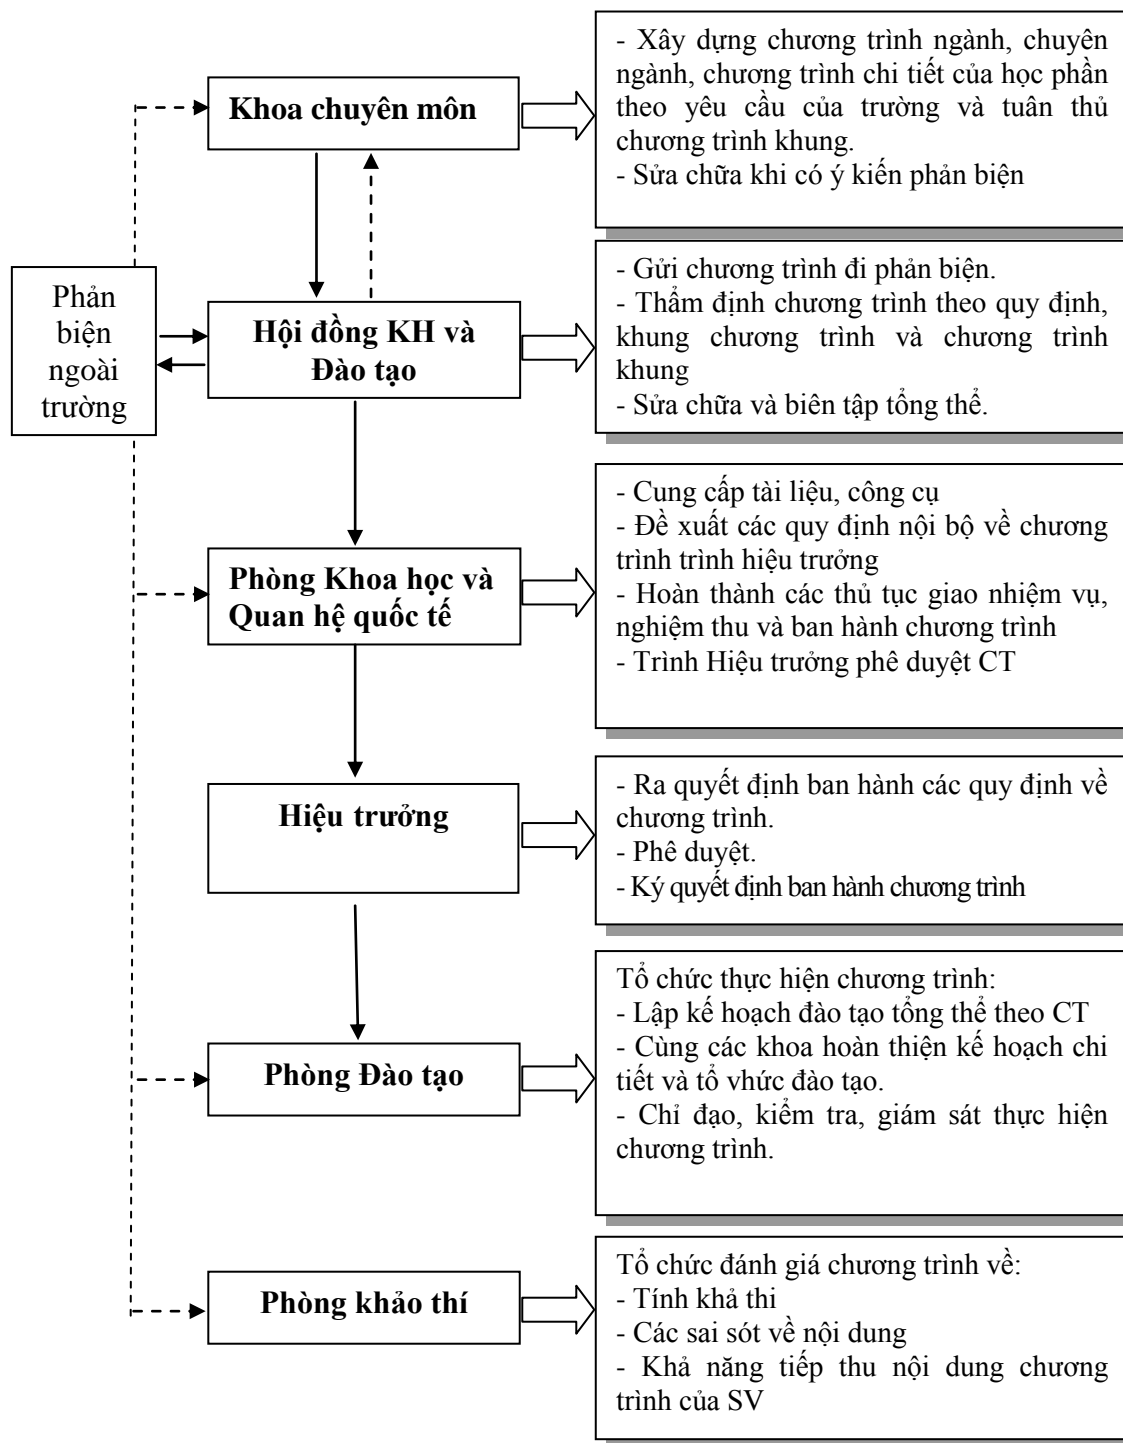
Phản biện ngoài trường

Khoa chuyên môn

- Xây dựng chương trình ngành, chuyên ngành, chương trình chi tiết của học phần theo yêu cầu của trường và tuân thủ chương trình khung.
- Sửa chữa khi có ý kiến phản biện

Hội đồng KH và Đào tạo

- Gửi chương trình đi phản biện.
- Thẩm định chương trình theo quy định, khung chương trình và chương trình khung
- Sửa chữa và biên tập tổng thể.

Phòng Khoa học và Quan hệ quốc tế

- Cung cấp tài liệu, công cụ
- Đề xuất các quy định nội bộ về chương trình trình hiệu trưởng
- Hoàn thành các thủ tục giao nhiệm vụ, nghiệm thu và ban hành chương trình
- Trình Hiệu trưởng phê duyệt CT

Hiệu trưởng

- Ra quyết định ban hành các quy định về chương trình.
- Phê duyệt.
- Ký quyết định ban hành chương trình

Phòng Đào tạo

Tổ chức thực hiện chương trình:
- Lập kế hoạch đào tạo tổng thể theo CT
- Cùng các khoa hoàn thiện kế hoạch chi tiết và tổ vhức đào tạo.
- Chỉ đạo, kiểm tra, giám sát thực hiện chương trình.

Phòng khảo thí

Tổ chức đánh giá chương trình về:
- Tính khả thi
- Các sai sót về nội dung
- Khả năng tiếp thu nội dung chương trình của SV